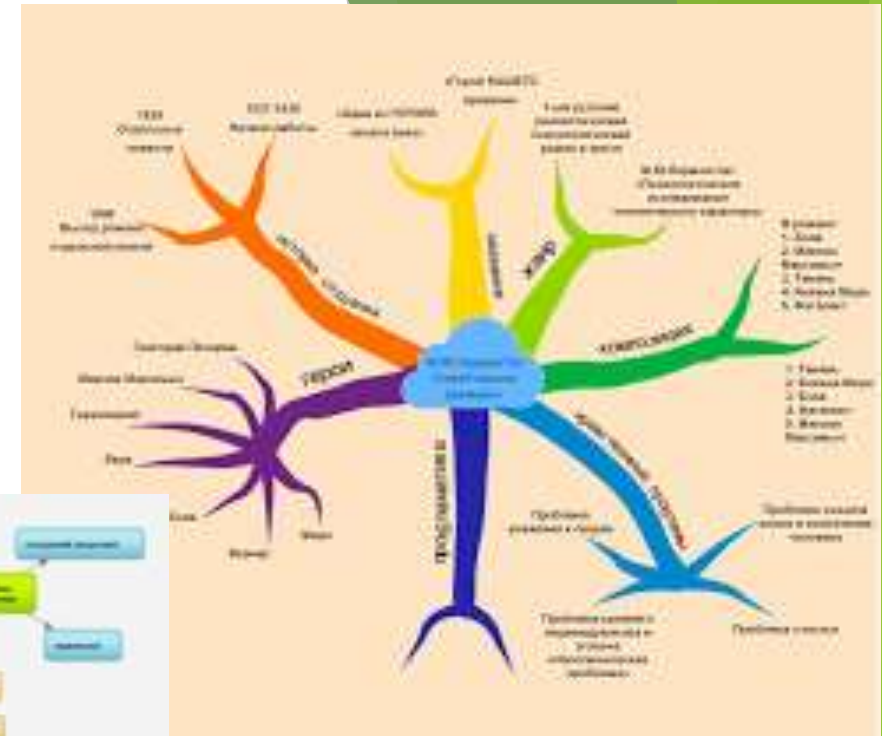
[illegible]

Герои

Проблематика

Композиция

Жанр

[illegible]

1. Бэла
2. Максим Максимыч
3. Тамань
4. Княжна Мери
5. Фаталист

1. Тамань
2. Княжна Мери
3. Бэла
4. Фаталист
5. Максим Максимыч

Максим Максимыч

Печорин

Вера

Бэла

Мери

Вернер